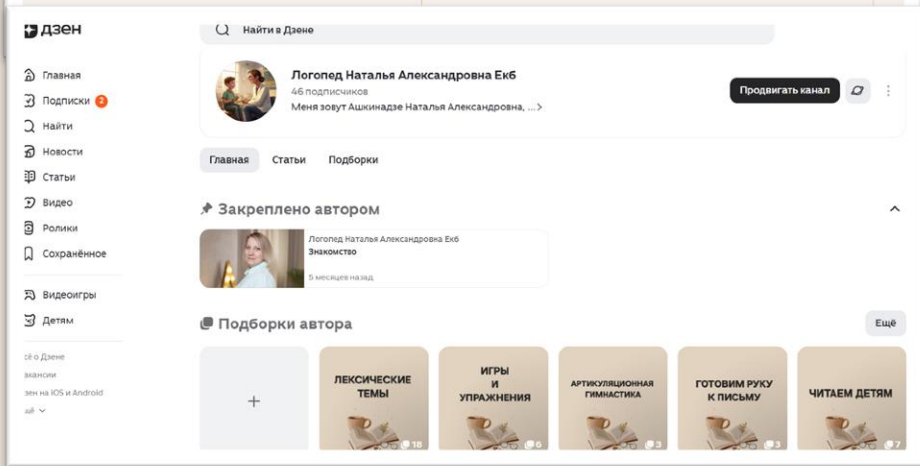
дзен

Найти в Дзене

Главная
Подписки 2
Найти
Новости
Статьи
Видео
Ролики
Сохранённое

Видеоигры
Детям

сё о Дзене
акансии
зен на IOS и Android
ще

Логопед Наталья Александровна Екб
46 подписчиков
Меня зовут Ашкинадзе Наталья Александровна, ...>

Продвигать канал

Главная Статьи Подборки

Закреплено автором

Логопед Наталья Александровна Екб
Знакомство
5 месяцев назад

Подборки автора

Ещё

+

ЛЕКСИЧЕСКИЕ ТЕМЫ
18

ИГРЫ И УПРАЖНЕНИЯ
6

АРТИКУЛЯЦИОННАЯ ГИМНАСТИКА
3

ГОТОВИМ РУКУ К ПИСЬМУ
3

ЧИТАЕМ ДЕТЯМ
7